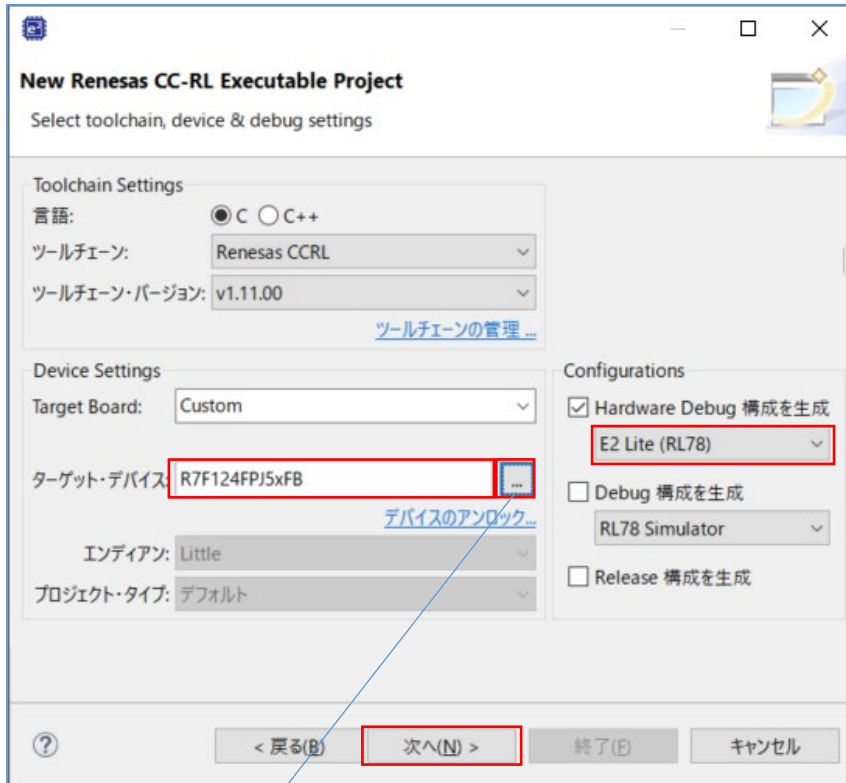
New Renesas CC-RL Executable Project

Select toolchain, device & debug settings

Toolchain Settings

言語: C C++

ツールチェーン: Renesas CCRL

ツールチェーン・バージョン: v1.11.00

ツールチェーンの管理 ...

Device Settings

Target Board: Custom

ターゲット・デバイス: R7F124FPJ5xFB ...

デバイスのアンロック...

エンディアン: Little

プロジェクト・タイプ: デフォルト

Configurations

Hardware Debug 構成を生成

E2 Lite (RL78)

Debug 構成を生成

RL78 Simulator

Release 構成を生成

< 戻る(B) 次へ(N) > 終了(F) キャンセル